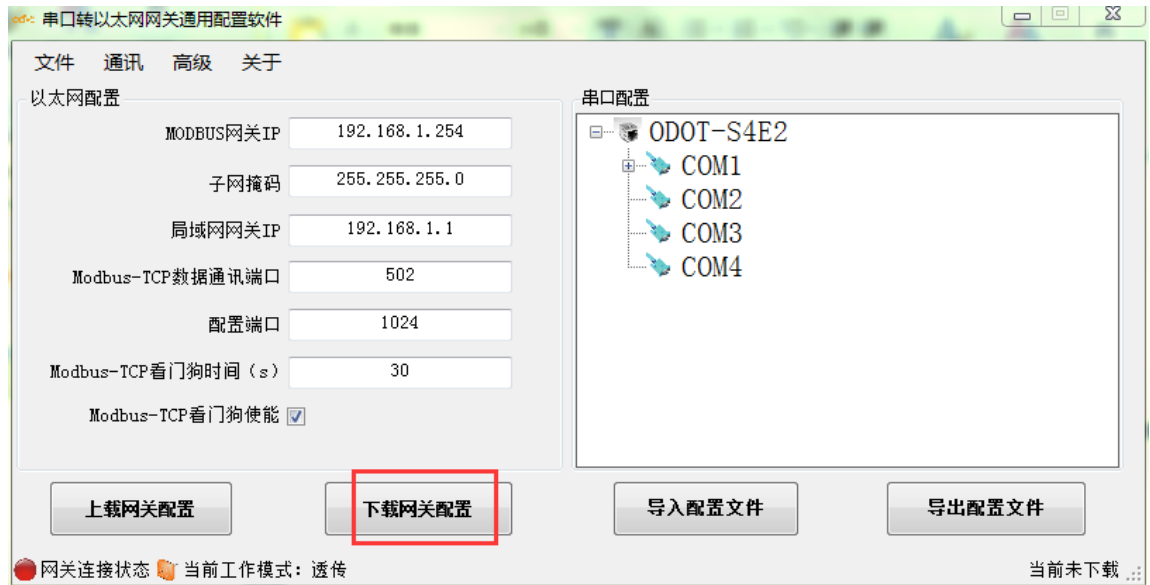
串口转以太网网关通用配置软件

文件 通讯 高级 关于

以太网配置

MODBUS网关IP 192.168.1.254

子网掩码 255.255.255.0

局域网网关IP 192.168.1.1

Modbus-TCP数据通讯端口 502

配置端口 1024

Modbus-TCP看门狗时间（s） 30

Modbus-TCP看门狗使能

串口配置

ODOT-S4E2
COM1
COM2
COM3
COM4

上载网关配置 下载网关配置 导入配置文件 导出配置文件

网关连接状态 当前工作模式：透传 当前未下载